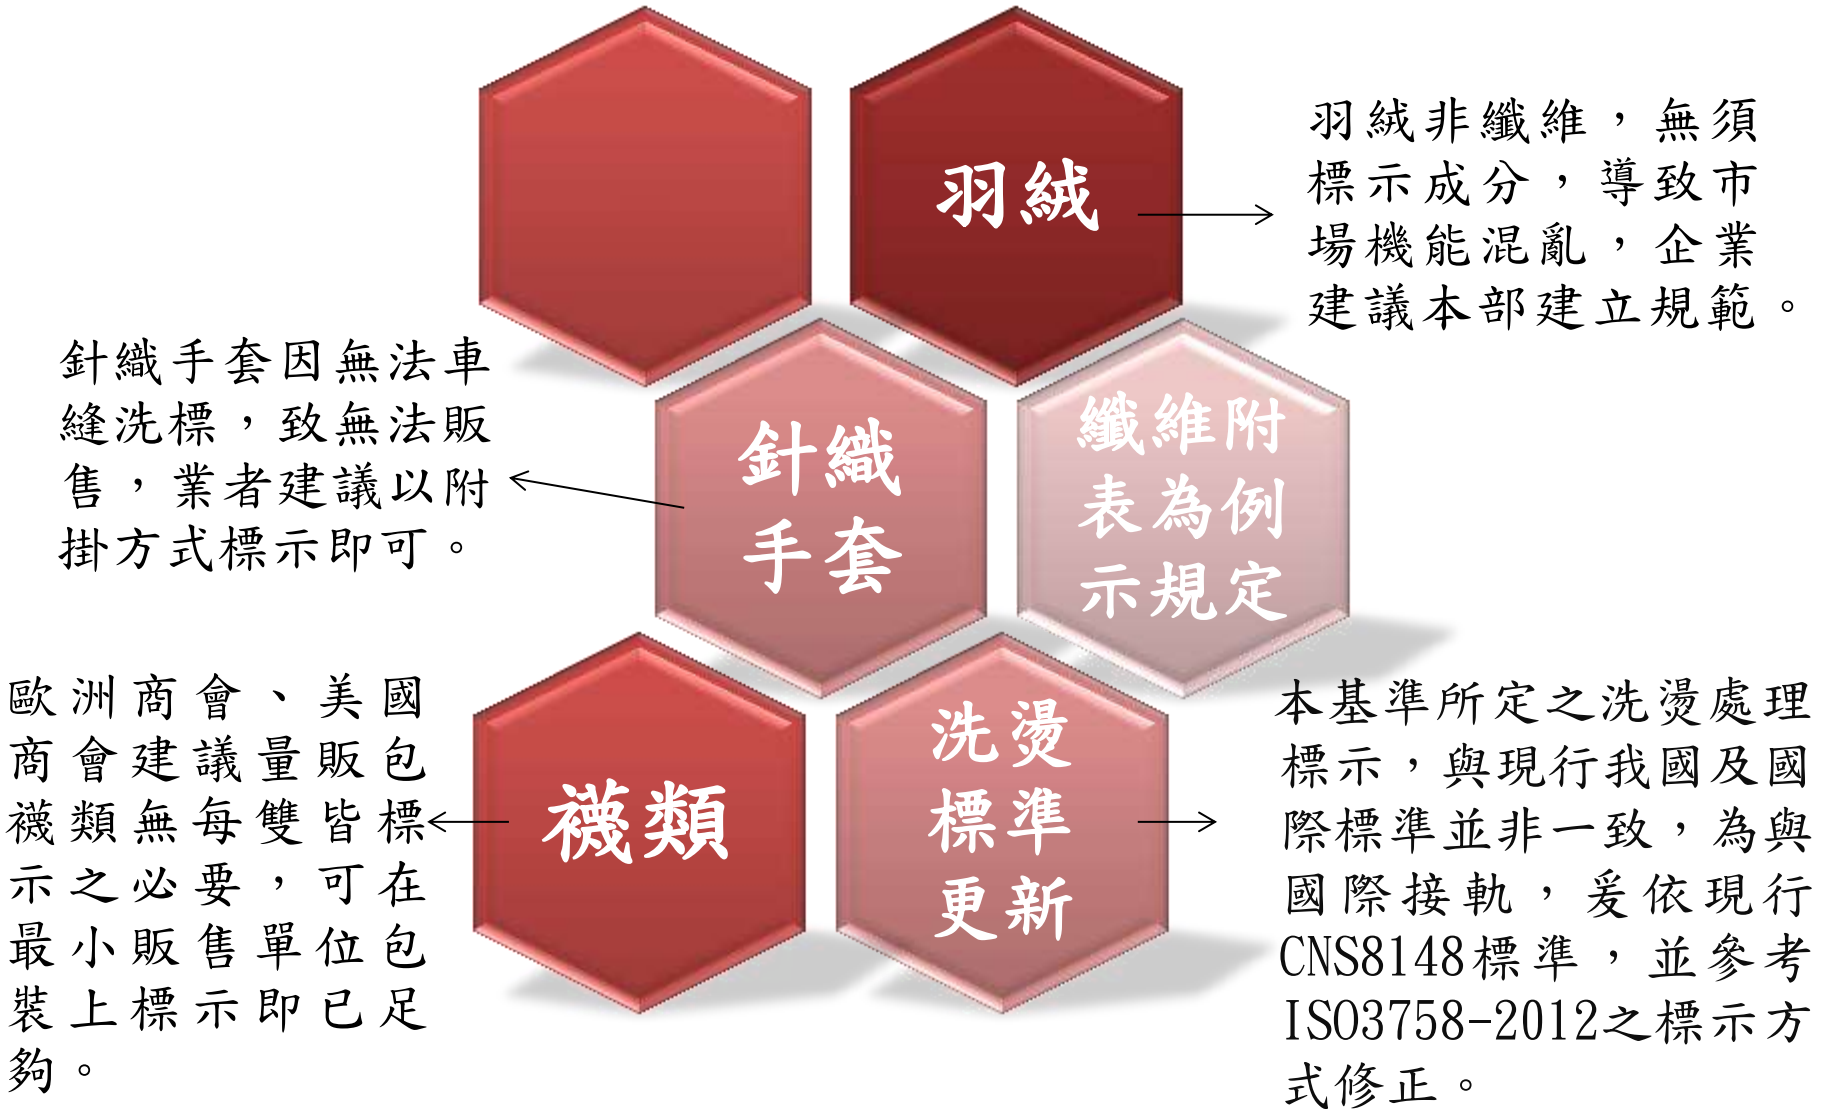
羽絨

羽絨非纖維，無須標示成分，導致市場機能混亂，企業建議本部建立規範。

針織手套因無法車縫洗標，致無法販售，業者建議以附掛方式標示即可。

針織手套

纖維附表為例示規定

歐洲商會、美國商會建議量販包襪類無每雙皆標示之必要，可在最小販售單位包裝上標示即已足夠。

襪類

洗燙標準更新

本基準所定之洗燙處理標示，與現行我國及國際標準並非一致，為與國際接軌，爰依現行CNS8148標準，並參考ISO3758-2012之標示方式修正。